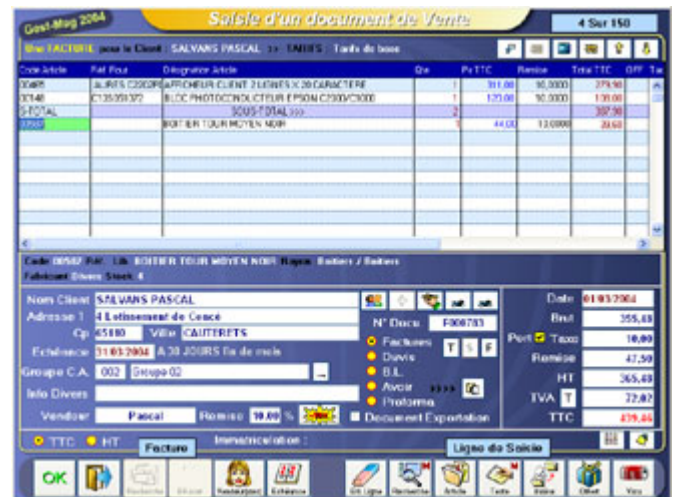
Gest-Mag 2004

Saisie d'un document de Vente

4 Sur 150

Une FACTURE pour le Client : SALVANS PASCAL >> TARIFS Tarifs de base

| Code Article | Réf Four | Désignation Article | Qte | Px TTC | Remise | Total TTC | OFF | Tx |
|---|---|---|---|---|---|---|---|---|
| 00485 | AURES C2002R | AFFICHEUR CLIENT 2 LIGNES X 20 CARACTERE | 1 | 311,00 | 10,0000 | 279,90 | | |
| 00140 | C13S051072 | BLOC PHOTOCONDUCTEUR EPSON C2000/C3000 | 1 | 120,00 | 10,0000 | 108,00 | | |
| S.TOTAL | | SOUS-TOTAL >>> | 2 | | | 387,90 | | |
| 00507 | | BOITIER TOUR MOYEN NOIR | 1 | 44,00 | 12,0000 | 38,60 | | |

Code 00507 Ref. Lib BOITIER TOUR MOYEN NOIR Rayon Boitiers / Boitiers
Fabricant Divers Stock 4

Nom Client SALVANS PASCAL
Adresse 1 4 Lotissement de Coucé
Cp 65100 Ville CAUTERETS
Echéance 31/03/2004 A 30 JOURS fin de mois
Groupe C.A. 002 Groupe 02
Info Divers
Vendeur Pascal Remise 10,00 %

N° Docu F000703
Factures T S F
Devis
B.L.
Avoir
Proforma
Document Exportation

Date 01/03/2004
Brut 355,69
Port Taxe 10,00
Remise 47,50
HT 365,69
TVA T 72,02
TTC 439,46

TTC HT
Facture
Immatriculation :
Ligne de Saisie

OK Recherche Effacer Rechercher Echéance En Ligne Recherche Article Texte Acces Offert Voir